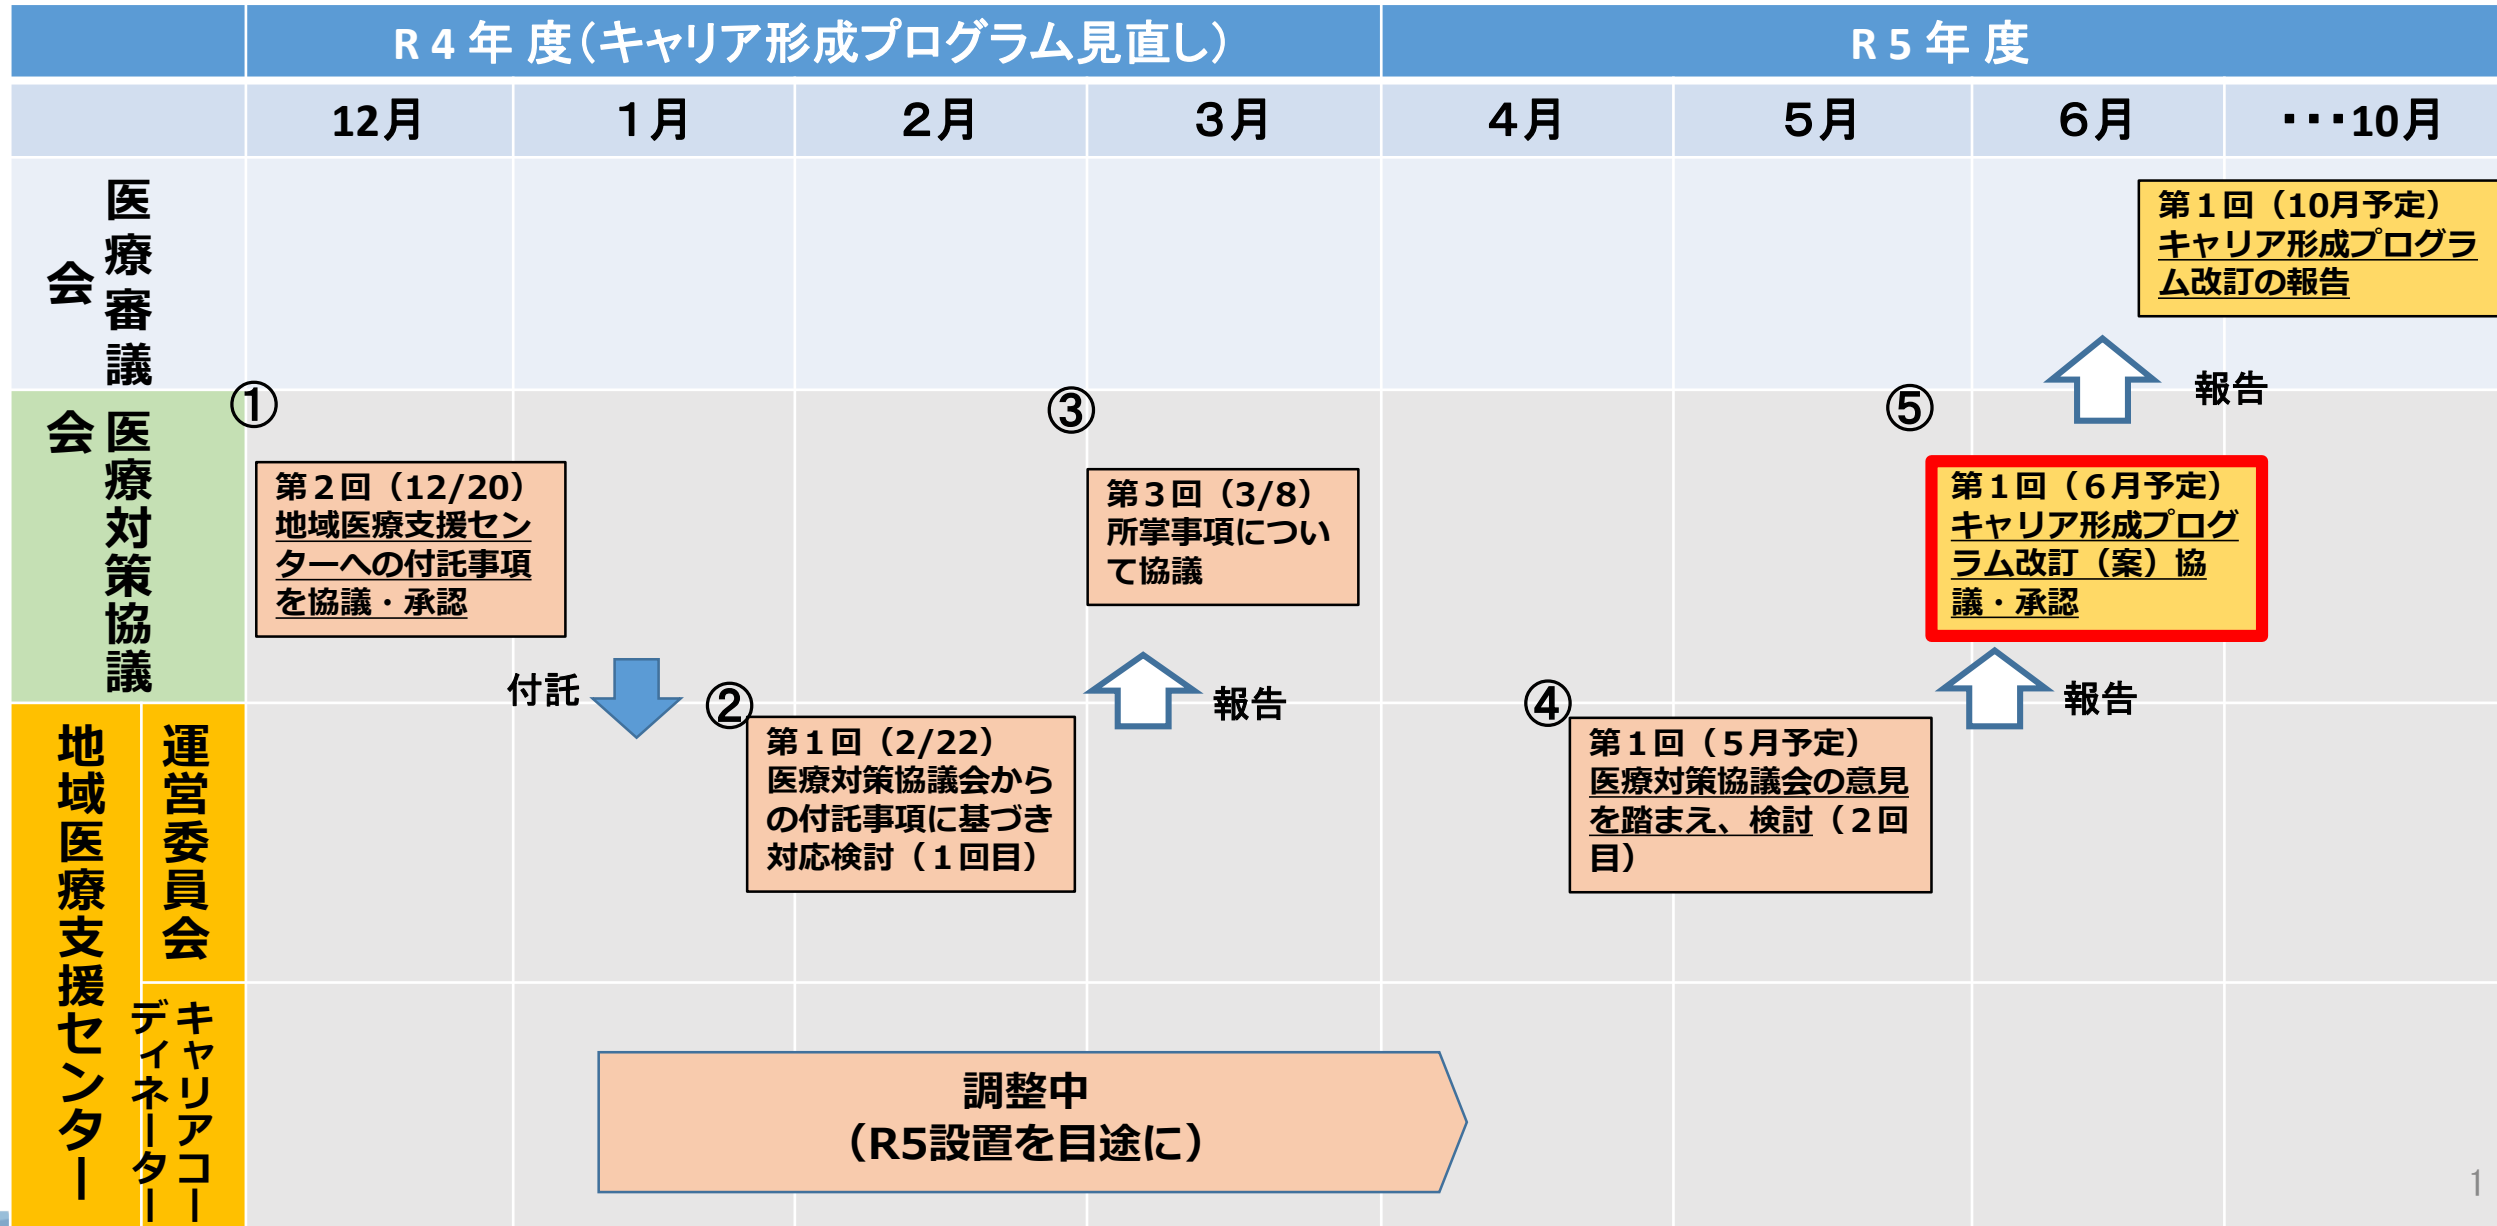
| | R４年度（キャリア形成プログラム見直し） | | | | R５年度 | | | |
|---|---|---|---|---|---|---|---|---|
| | 12月 | １月 | ２月 | ３月 | ４月 | ５月 | ６月 | ・・・10月 |

医療審議会

第１回（10月予定）
キャリア形成プログラム改訂の報告

報告

医療対策協議会

①
第２回（12/20）
地域医療支援センターへの付託事項を協議・承認

③
第３回（3/8）
所掌事項について協議

⑤
第１回（６月予定）
キャリア形成プログラム改訂（案）協議・承認

付託

報告

報告

地域医療支援センター

運営委員会

②
第１回（2/22）
医療対策協議会からの付託事項に基づき対応検討（１回目）

④
第１回（５月予定）
医療対策協議会の意見を踏まえ、検討（２回目）

キャリアコーディネーター

調整中
（R5設置を目途に）

1